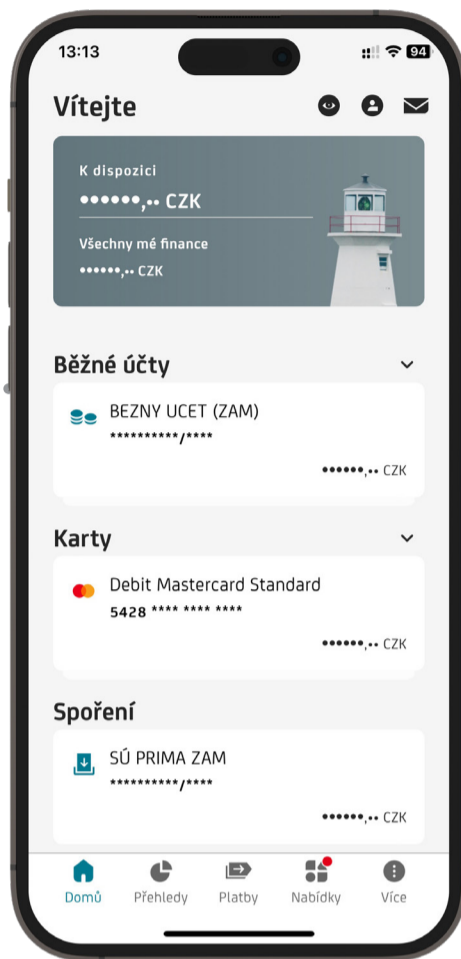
13:13

94

Vítejte

K dispozici

••••••,•• CZK

Všechny mé finance

••••••,•• CZK

Běžné účty

BEZNY UCET (ZAM)

**********/****

••••••,•• CZK

Karty

Debit Mastercard Standard

5428 **** **** ****

••••••,•• CZK

Spoření

SÚ PRIMA ZAM

**********/****

••••••,•• CZK

Domů Přehledy Platby Nabídky Více